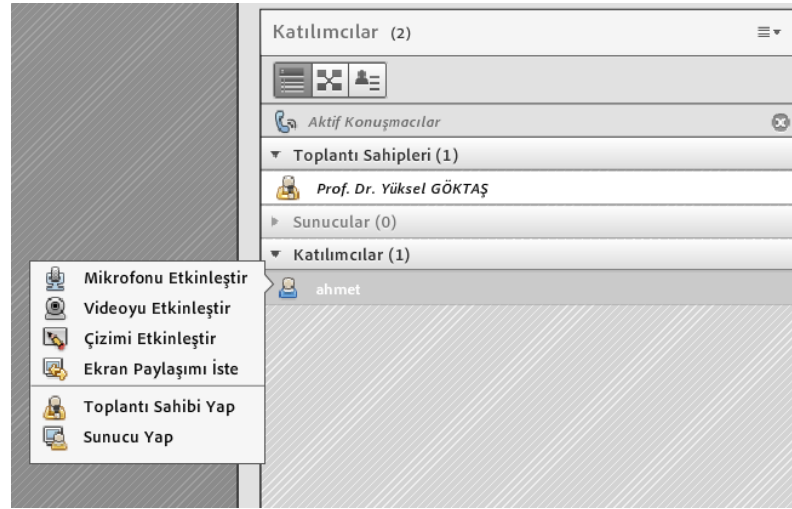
Katılımcılar (2)

Aktif Konuşmacılar

Toplantı Sahipleri (1)

Prof. Dr. Yüksel GÖKTAŞ

Sunucular (0)

Katılımcılar (1)

ahmet

Mikrofonu Etkinleştir

Videoyu Etkinleştir

Çizimi Etkinleştir

Ekran Paylaşımı İste

Toplantı Sahibi Yap

Sunucu Yap